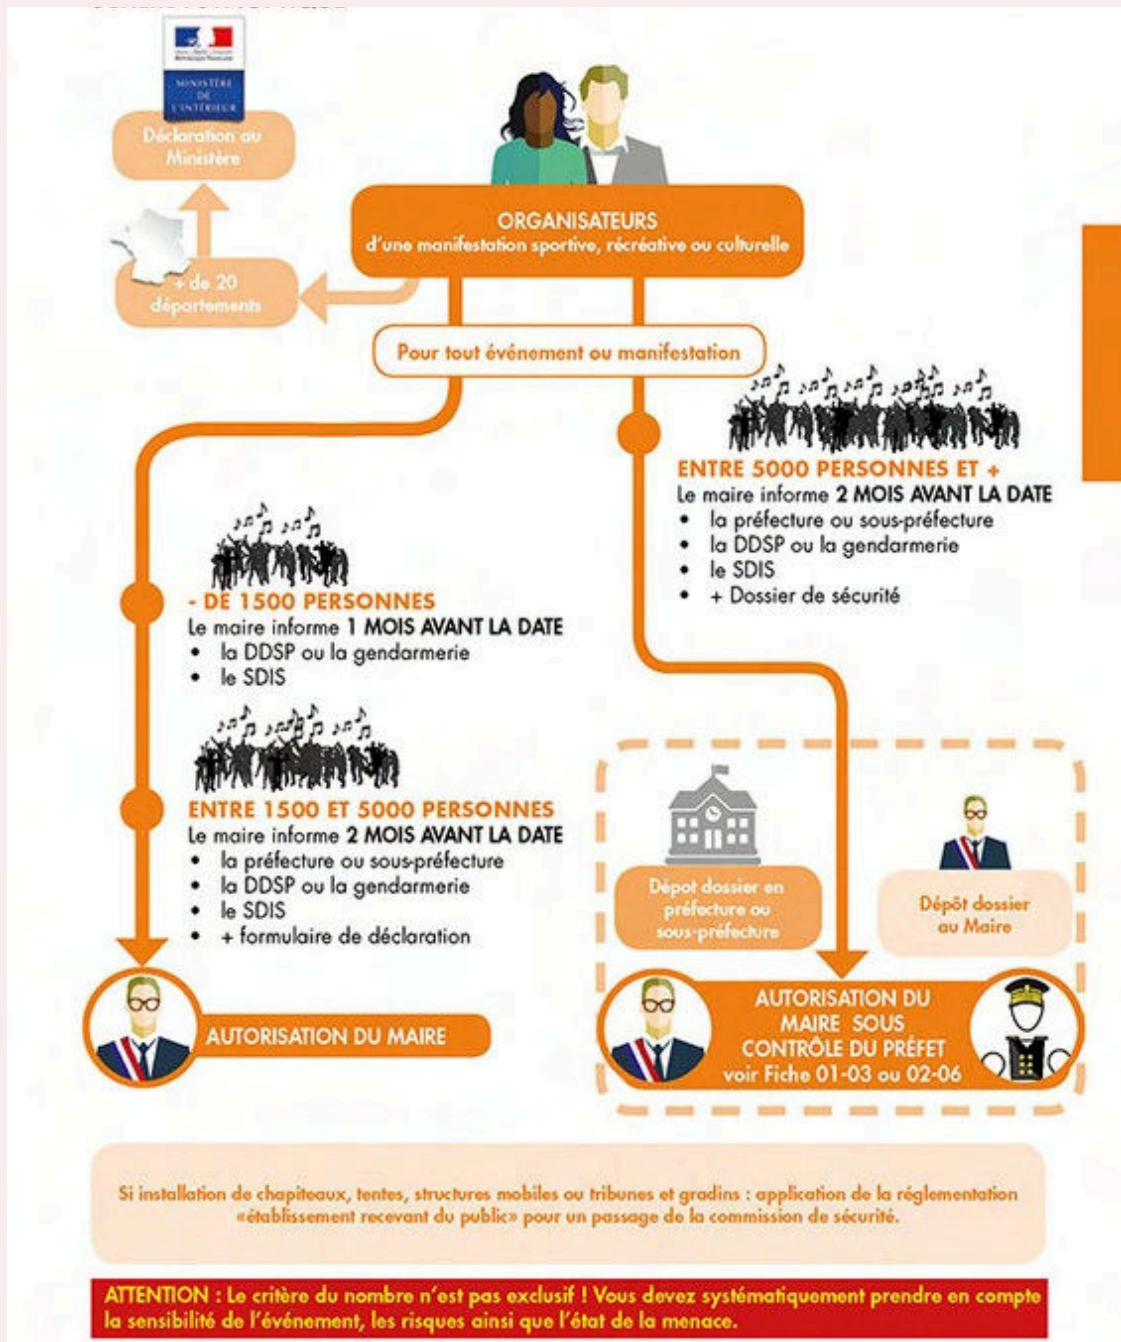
MINISTÈRE DE L'INTÉRIEUR

Déclaration au Ministère

+ de 20 départements

ORGANISATEURS
d'une manifestation sportive, récréative ou culturelle

Pour tout événement ou manifestation

ENTRE 5000 PERSONNES ET +
Le maire informe 2 MOIS AVANT LA DATE
• la préfecture ou sous-préfecture
• la DDSP ou la gendarmerie
• le SDIS
• + Dossier de sécurité

- DE 1500 PERSONNES
Le maire informe 1 MOIS AVANT LA DATE
• la DDSP ou la gendarmerie
• le SDIS

ENTRE 1500 ET 5000 PERSONNES
Le maire informe 2 MOIS AVANT LA DATE
• la préfecture ou sous-préfecture
• la DDSP ou la gendarmerie
• le SDIS
• + formulaire de déclaration

Dépot dossier en préfecture ou sous-préfecture

Dépôt dossier au Maire

AUTORISATION DU MAIRE

AUTORISATION DU MAIRE SOUS CONTRÔLE DU PRÉFET
voir Fiche 01-03 ou 02-06

Si installation de chapiteaux, tentes, structures mobiles ou tribunes et gradins : application de la réglementation «établissement recevant du public» pour un passage de la commission de sécurité.

ATTENTION : Le critère du nombre n'est pas exclusif ! Vous devez systématiquement prendre en compte la sensibilité de l'événement, les risques ainsi que l'état de la menace.